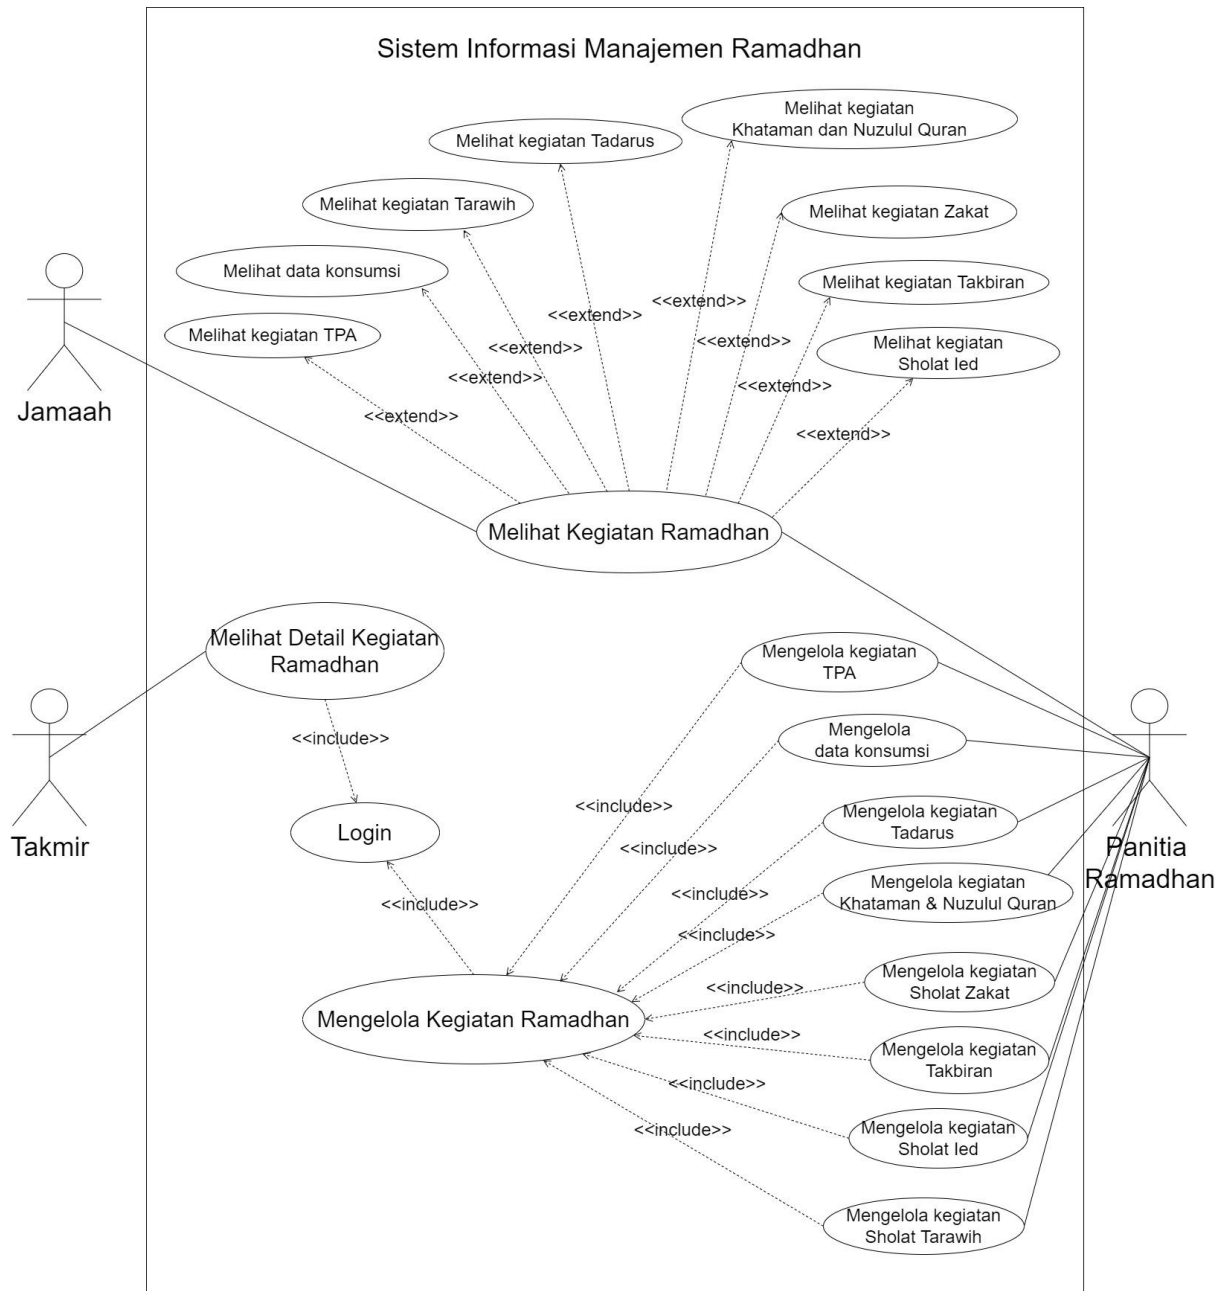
Sistem Informasi Manajemen Ramadhan

Melihat kegiatan Tadarus

Melihat kegiatan Khataman dan Nuzulul Quran

Melihat kegiatan Tarawih

Melihat kegiatan Zakat

Melihat data konsumsi

Melihat kegiatan Takbiran

Melihat kegiatan TPA

Melihat kegiatan Sholat Ied

<<extend>>

<<extend>>

<<extend>>

<<extend>>

<<extend>>

<<extend>>

<<extend>>

<<extend>>

Jamaah

Melihat Kegiatan Ramadhan

Melihat Detail Kegiatan Ramadhan

<<include>>

Takmir

Login

Mengelola kegiatan TPA

Mengelola data konsumsi

Mengelola kegiatan Tadarus

Mengelola kegiatan Khataman & Nuzulul Quran

Panitia Ramadhan

<<include>>

<<include>>

<<include>>

<<include>>

<<include>>

<<include>>

Mengelola kegiatan Sholat Zakat

Mengelola Kegiatan Ramadhan

Mengelola kegiatan Takbiran

<<include>>

<<include>>

Mengelola kegiatan Sholat Ied

<<include>>

Mengelola kegiatan Sholat Tarawih